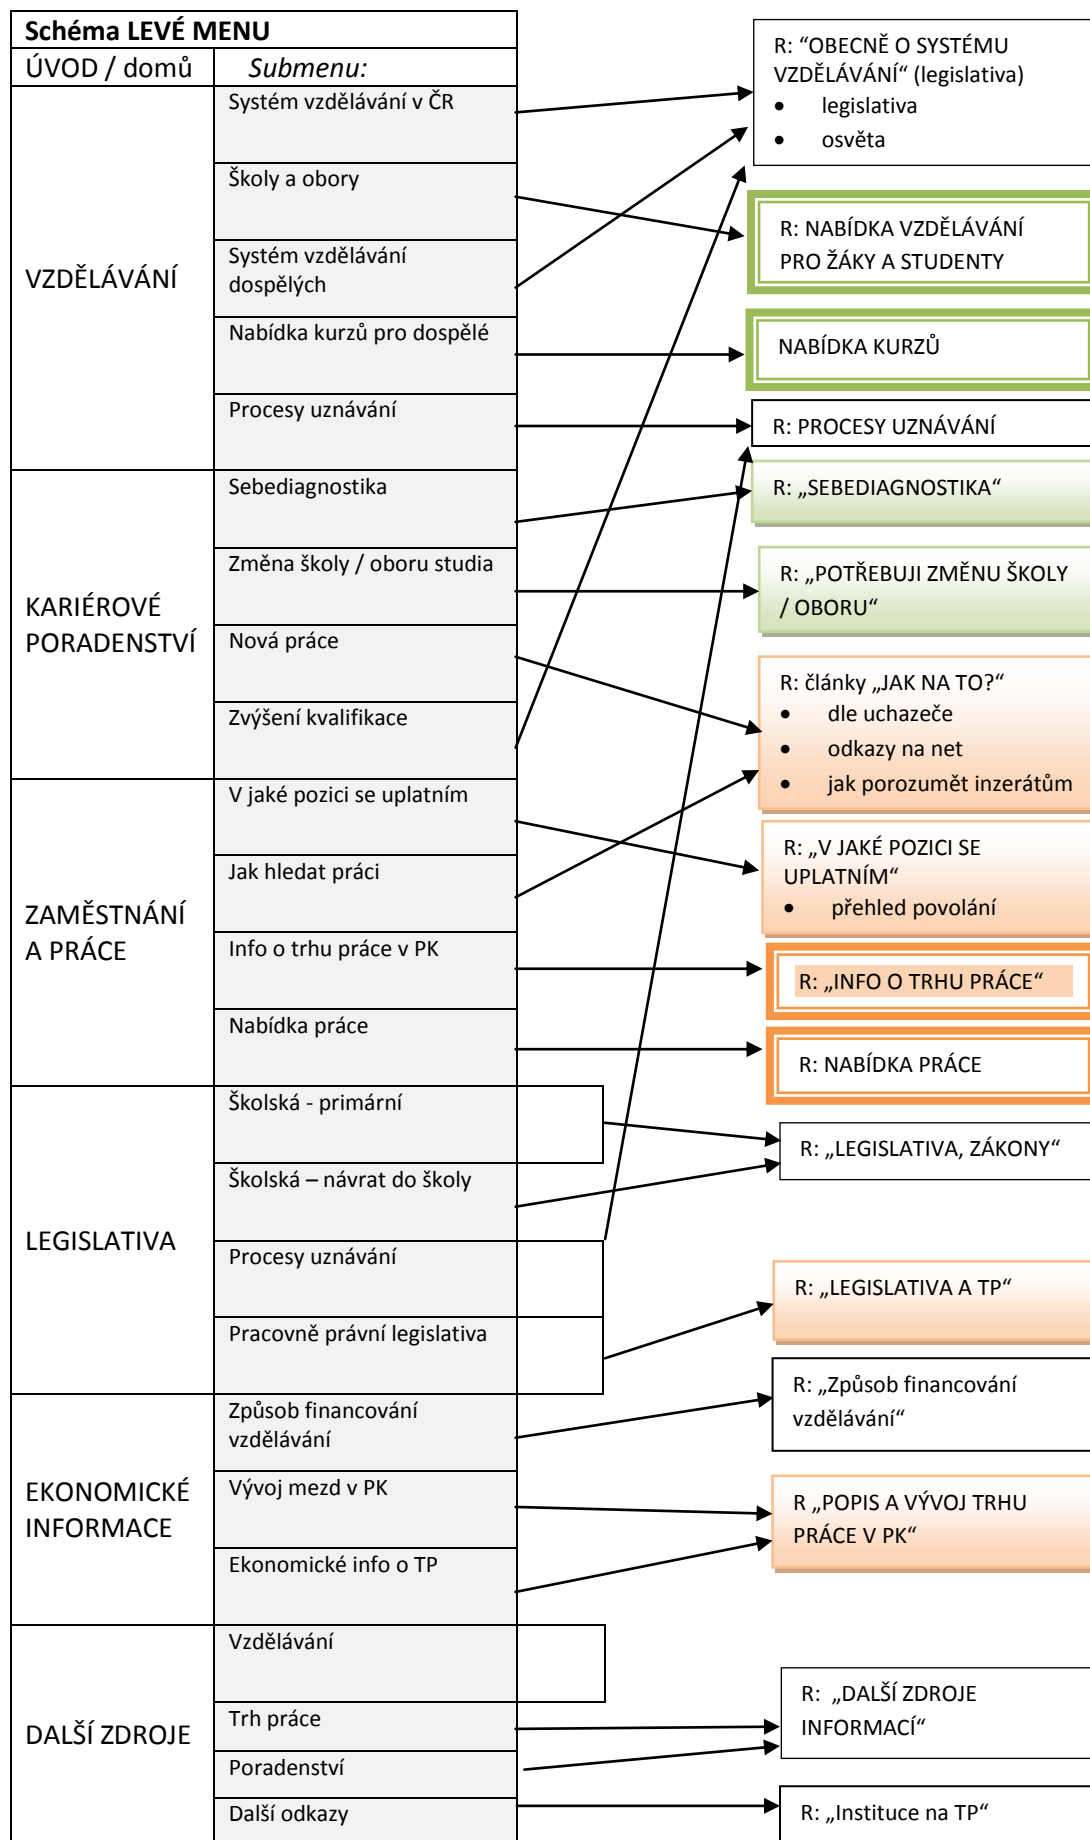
| Schéma LEVÉ MENU | |
|---|---|
| ÚVOD / domů | Submenu: |
| VZDĚLÁVÁNÍ | Systém vzdělávání v ČR |
| | Školy a obory |
| | Systém vzdělávání dospělých |
| | Nabídka kurzů pro dospělé |
| | Procesy uznávání |
| KARIÉROVÉ PORADENSTVÍ | Sebediagnostika |
| | Změna školy / oboru studia |
| | Nová práce |
| | Zvýšení kvalifikace |
| ZAMĚSTNÁNÍ A PRÁCE | V jaké pozici se uplatním |
| | Jak hledat práci |
| | Info o trhu práce v PK |
| | Nabídka práce |
| LEGISLATIVA | Školská - primární |
| | Školská – návrat do školy |
| | Procesy uznávání |
| | Pracovně právní legislativa |
| EKONOMICKÉ INFORMACE | Způsob financování vzdělávání |
| | Vývoj mezd v PK |
| | Ekonomické info o TP |
| DALŠÍ ZDROJE | Vzdělávání |
| | Trh práce |
| | Poradenství |
| | Další odkazy |

R: “OBECNĚ O SYSTÉMU VZDĚLÁVÁNÍ“ (legislativa)
• legislativa
• osvěta

R: NABÍDKA VZDĚLÁVÁNÍ PRO ŽÁKY A STUDENTY

NABÍDKA KURZŮ

R: PROCESY UZNÁVÁNÍ

R: „SEBEDIAGNOSTIKA“

R: „POTŘEBUJI ZMĚNU ŠKOLY / OBORU“

R: články „JAK NA TO?“
• dle uchazeče
• odkazy na net
• jak porozumět inzerátům

R: „V JAKÉ POZICI SE UPLATNÍM“
• přehled povolání

R: „INFO O TRHU PRÁCE“

R: NABÍDKA PRÁCE

R: „LEGISLATIVA, ZÁKONY“

R: „LEGISLATIVA A TP“

R: „Způsob financování vzdělávání“

R „POPIS A VÝVOJ TRHU PRÁCE V PK“

R: „DALŠÍ ZDROJE INFORMACÍ“

R: „Instituce na TP“